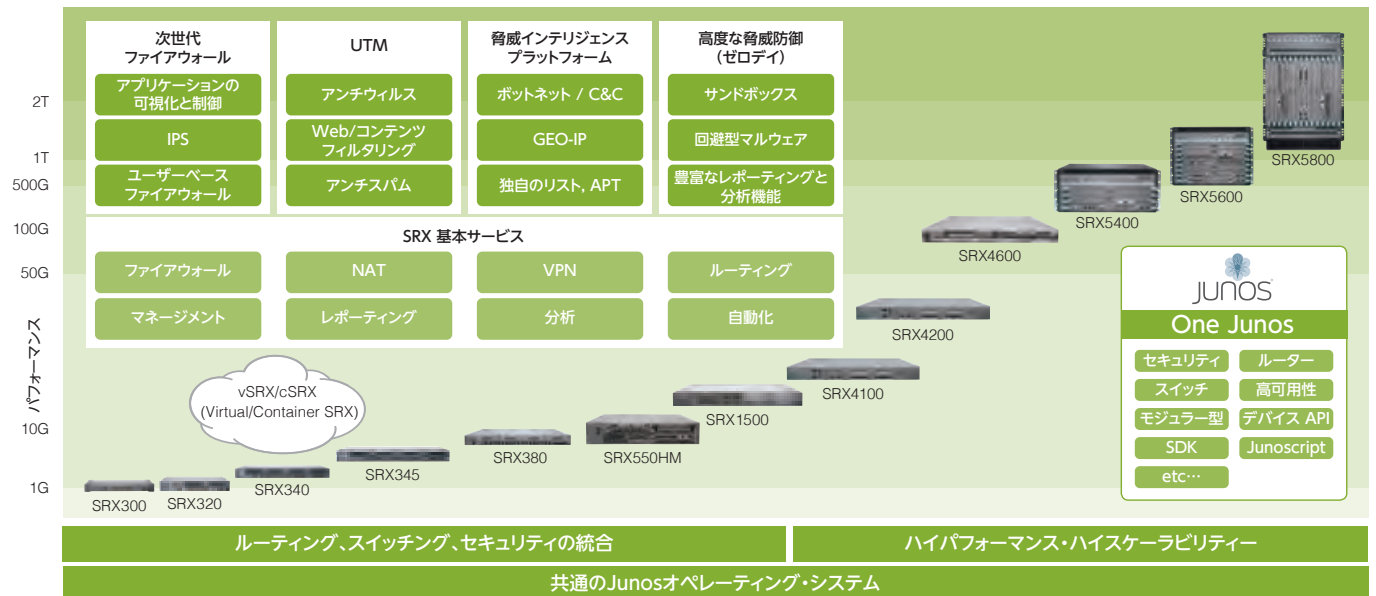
次世代ファイアウォール

アプリケーションの可視化と制御

IPS

ユーザーベースファイアウォール

UTM

アンチウィルス

Web/コンテンツフィルタリング

アンチスパム

脅威インテリジェンスプラットフォーム

ボットネット / C&C

GEO-IP

独自のリスト, APT

高度な脅威防御（ゼロデイ）

サンドボックス

回避型マルウェア

豊富なレポーティングと分析機能

SRX 基本サービス

ファイアウォール

NAT

VPN

ルーティング

マネージメント

レポーティング

分析

自動化

2T
1T
500G
100G
50G
10G
1G

パフォーマンス

vSRX/cSRX (Virtual/Container SRX)

SRX300
SRX320
SRX340
SRX345
SRX380
SRX550HM
SRX1500
SRX4100
SRX4200
SRX4600
SRX5400
SRX5600
SRX5800

JUNOS

One Junos

セキュリティ
ルーター
スイッチ
高可用性
モジュラー型
デバイス API
SDK
Junoscript
etc…

ルーティング、スイッチング、セキュリティの統合

ハイパフォーマンス・ハイスケーラビリティー

共通のJunosオペレーティング・システム